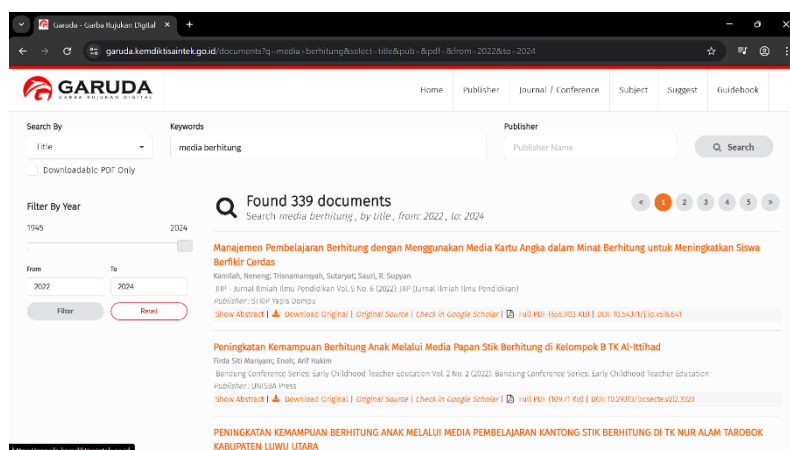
Garuda - Garba Rujukan Digital ×

garuda.kemdiktisaintek.go.id/documents?q=media+berhitung&select=title&pub=&pdf=&from=2022&to=2024

GARUDA
GARBA RUJUKAN DIGITAL

Home Publisher Journal / Conference Subject Suggest Guidebook

Search By
Title

Keywords
media berhitung

Publisher
Publisher Name

Search

Downloadable PDF Only

Filter By Year
1945 2024

From
2022

To
2024

Filter Reset

Found 339 documents
Search media berhitung , by title , from: 2022 , to: 2024

« 1 2 3 4 5 »

Manajemen Pembelajaran Berhitung dengan Menggunakan Media Kartu Angka dalam Minat Berhitung untuk Meningkatkan Siswa Berfikir Cerdas
Kamilah, Neneng; Trisnamansyah, Sutaryat; Sauri, R. Supyan
JIIP - Jurnal Ilmiah Ilmu Pendidikan Vol. 5 No. 6 (2022): JIIP (Jurnal Ilmiah Ilmu Pendidikan)
Publisher : STKIP Yapis Dompu
Show Abstract | Download Original | Original Source | Check in Google Scholar | Full PDF (666.903 KB) | DOI: 10.54371/jiip.v5i6.641

Peningkatan Kemampuan Berhitung Anak Melalui Media Papan Stik Berhitung di Kelompok B TK Al-Ittihad
Firda Siti Mariyam; Enoh; Arif Hakim
Bandung Conference Series: Early Childhood Teacher Education Vol. 2 No. 2 (2022): Bandung Conference Series: Early Childhood Teacher Education
Publisher : UNISBA Press
Show Abstract | Download Original | Original Source | Check in Google Scholar | Full PDF (109.71 KB) | DOI: 10.29313/bcsecte.v2i2.3323

PENINGKATAN KEMAMPUAN BERHITUNG ANAK MELALUI MEDIA PEMBELAJARAN KANTONG STIK BERHITUNG DI TK NUR ALAM TAROBOK KABUPATEN LUWU UTARA

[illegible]